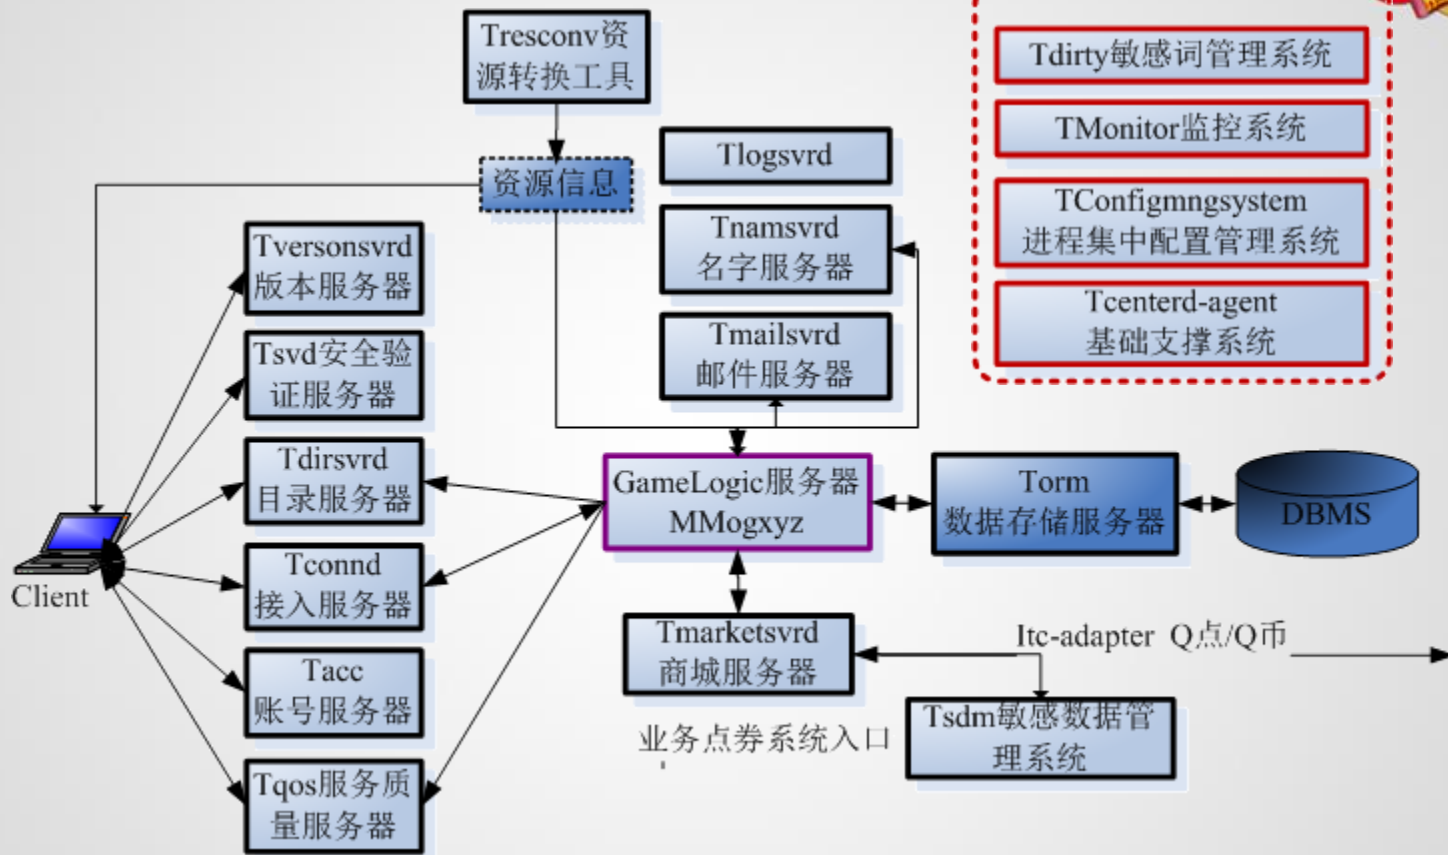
Tresconv资源转换工具

资源信息

Tlogsvrd

Tnamsvrd
名字服务器

Tmailsvrd
邮件服务器

Tdirty敏感词管理系统

TMonitor监控系统

TConfigmngsystem
进程集中配置管理系统

Tcenterd-agent
基础支撑系统

Tversonsvrd
版本服务器

Tsvd安全验证服务器

Tdirsvrd
目录服务器

Tconnd
接入服务器

Tacc
账号服务器

Tqos服务质量服务器

Client

GameLogic服务器
MMogxyz

Torm
数据存储服务器

DBMS

Tmarketsvrd
商城服务器

Itc-adapter Q点/Q币

Tsdm敏感数据管理系统

业务点券系统入口